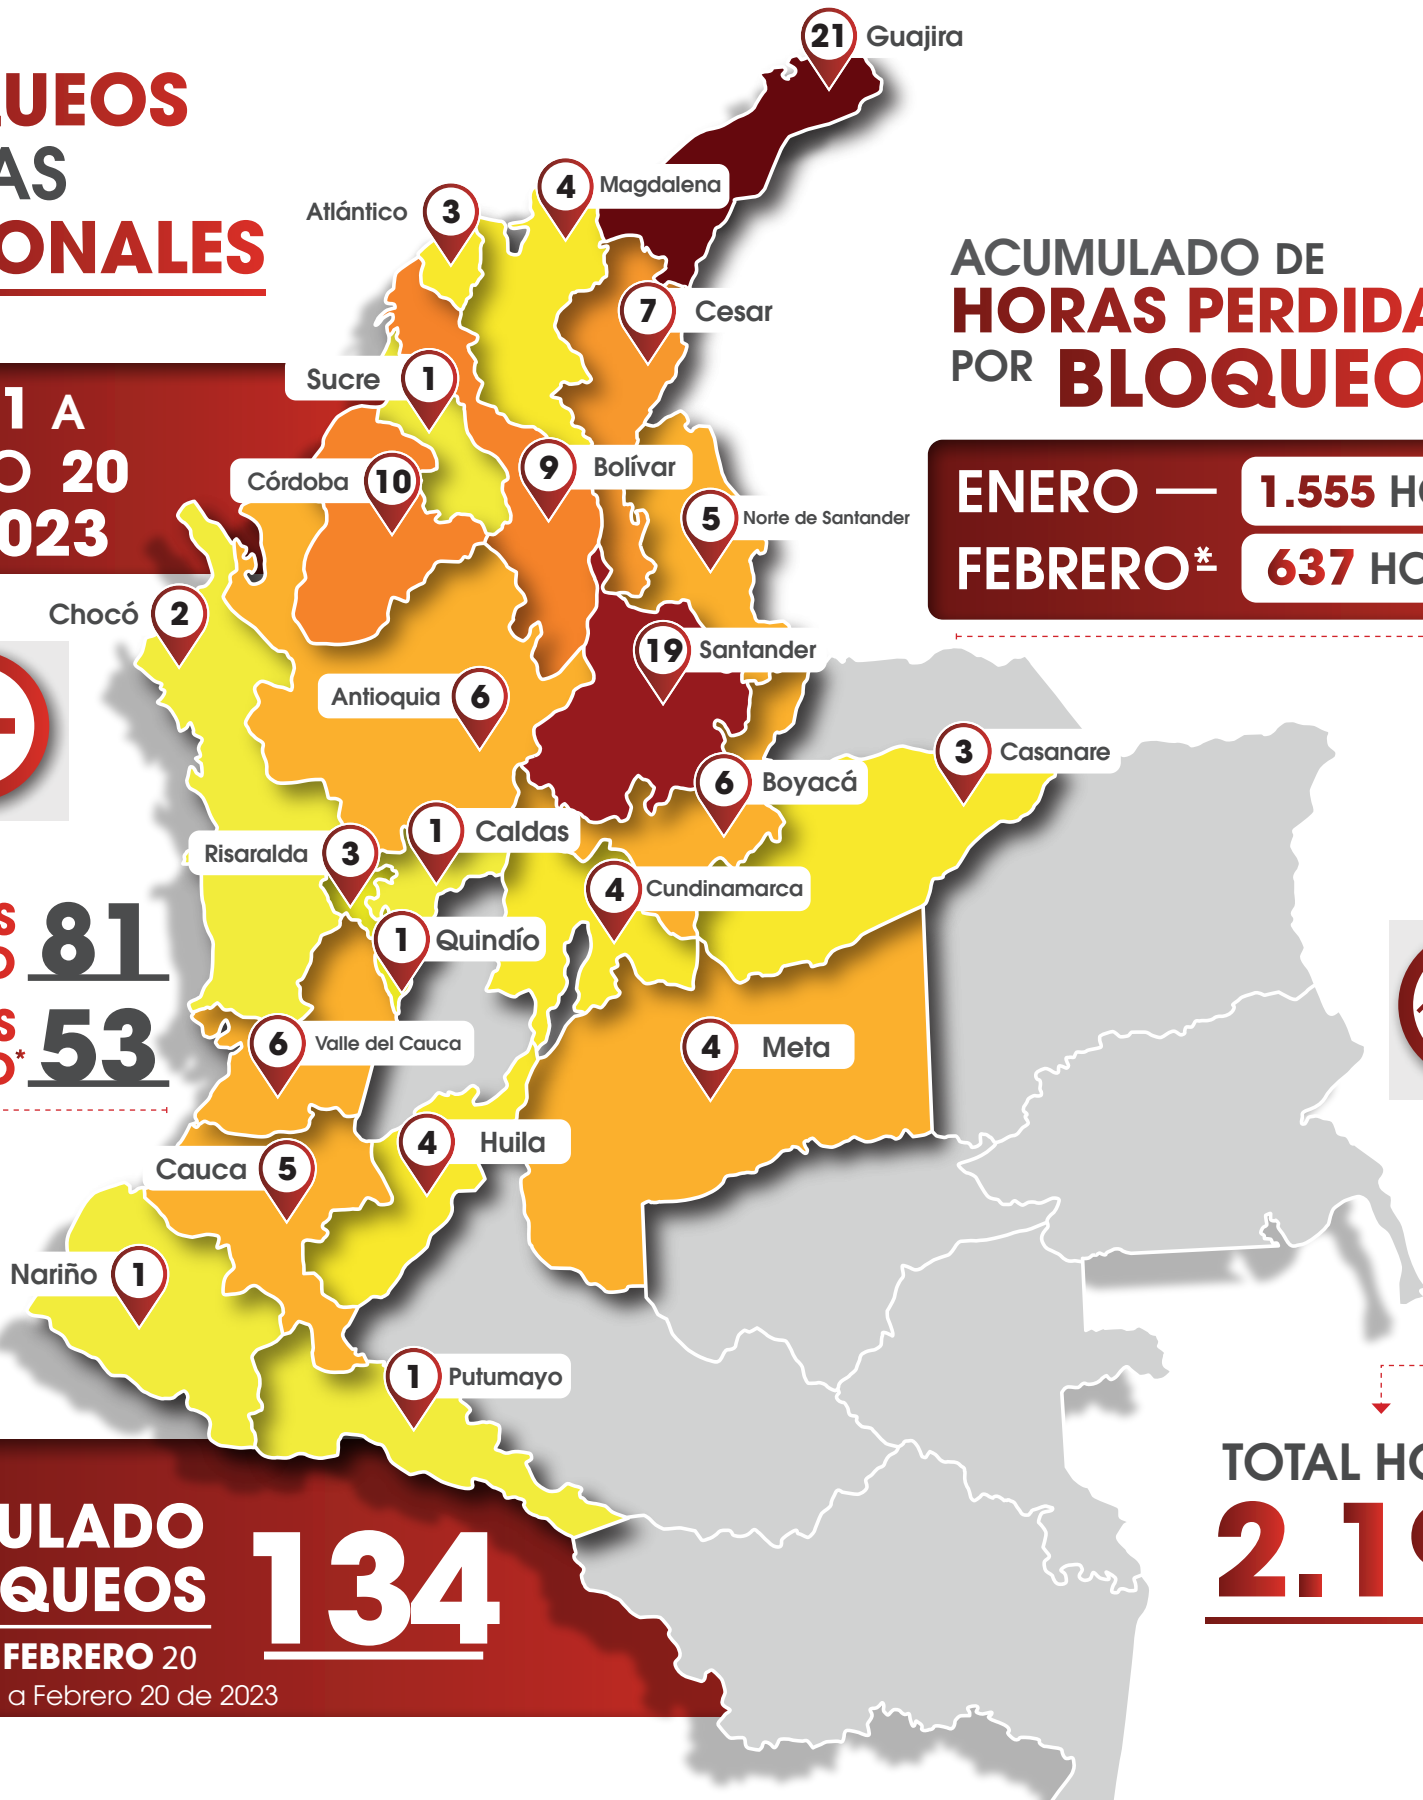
UEOS
AS
ONALES

1 A
O 20
023

21 Guajira
4 Magdalena
Atlántico 3
7 Cesar
Sucre 1
Córdoba 10
9 Bolívar
5 Norte de Santander
Chocó 2
19 Santander
Antioquia 6
3 Casanare
6 Boyacá
1 Caldas
Risaralda 3
4 Cundinamarca
1 Quindío
6 Valle del Cauca
4 Meta
4 Huila
Cauca 5
Nariño 1
1 Putumayo

ACUMULADO DE
HORAS PERDIDA
POR BLOQUEO

ENERO — 1.555 H
FEBRERO* 637 HC

S
O 81
S
O* 53

ULADO
QUEOS 134
FEBRERO 20
a Febrero 20 de 2023

TOTAL HO
2.1